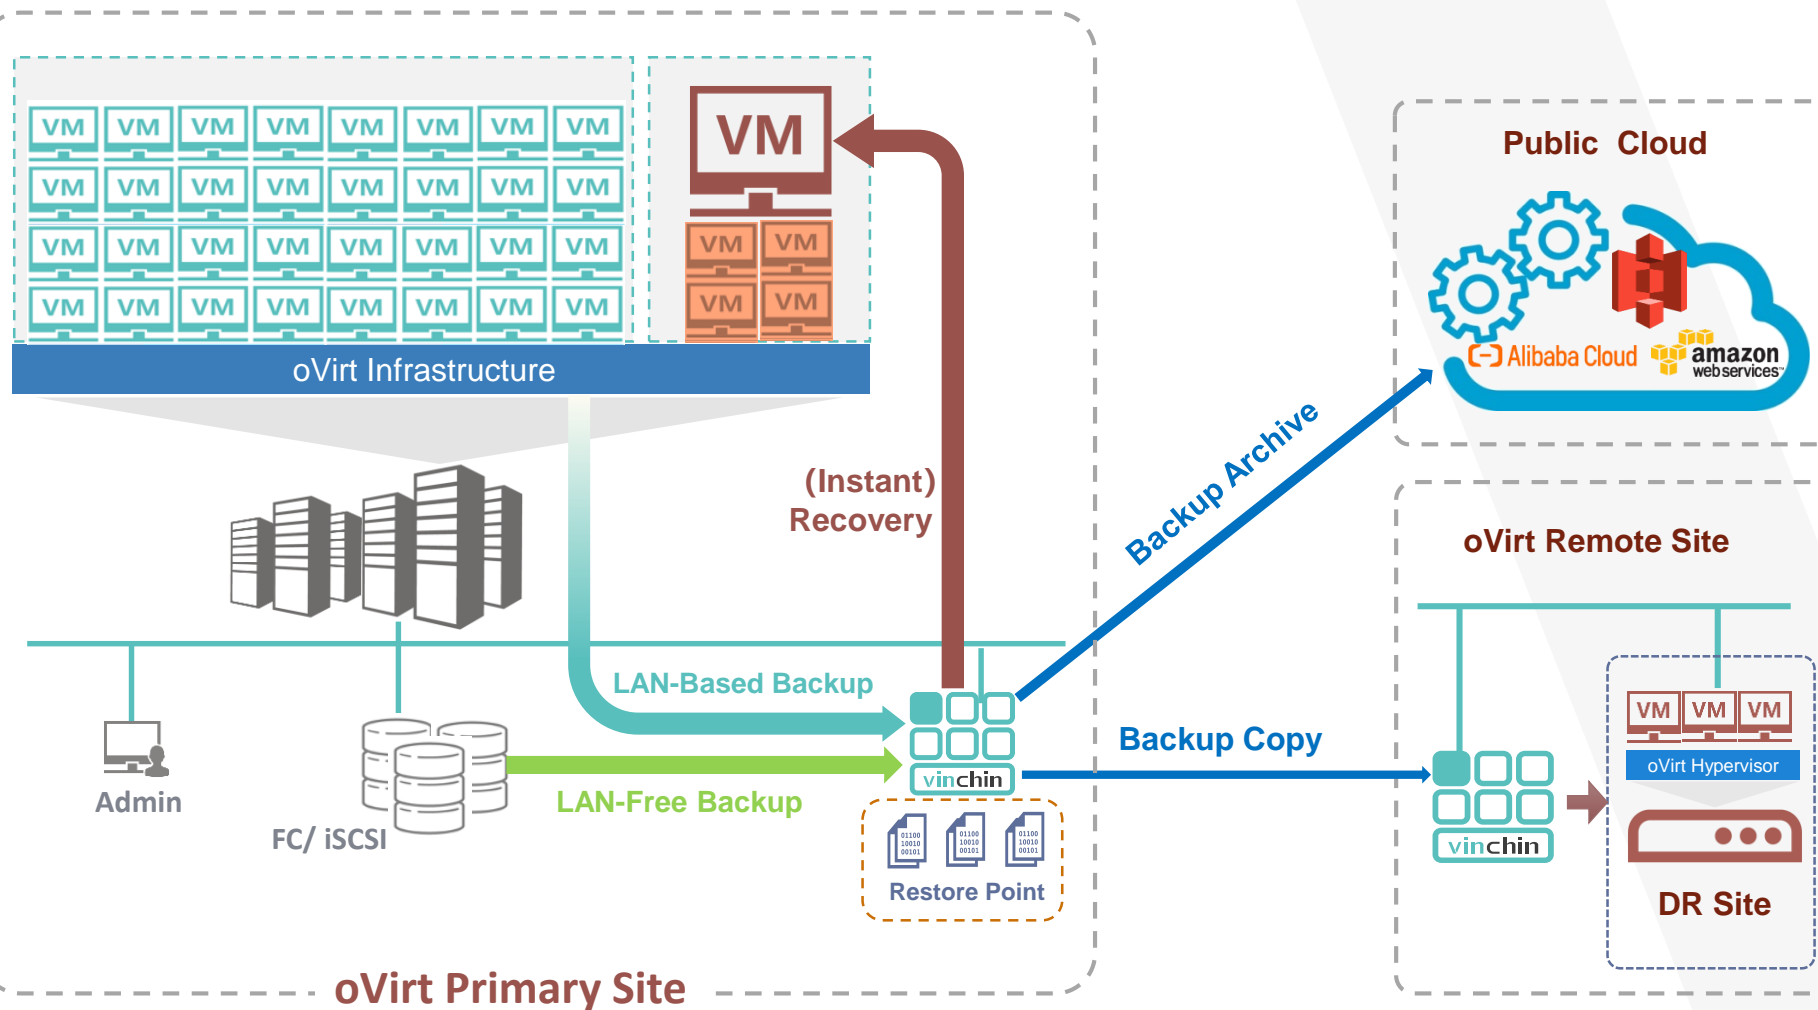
VM VM VM VM VM VM VM VM
VM VM VM VM VM VM VM VM
VM VM VM VM VM VM VM VM
VM VM VM VM VM VM VM VM

VM

VM VM
VM VM

oVirt Infrastructure

(Instant) Recovery

Public Cloud

Alibaba Cloud amazon webservices

Backup Archive

oVirt Remote Site

LAN-Based Backup

vinchin

Admin

FC/ iSCSI

LAN-Free Backup

Backup Copy

VM VM VM
oVirt Hypervisor

vinchin

01100 10010 00101
01100 10010 00101
01100 10010 00101
Restore Point

DR Site

oVirt Primary Site